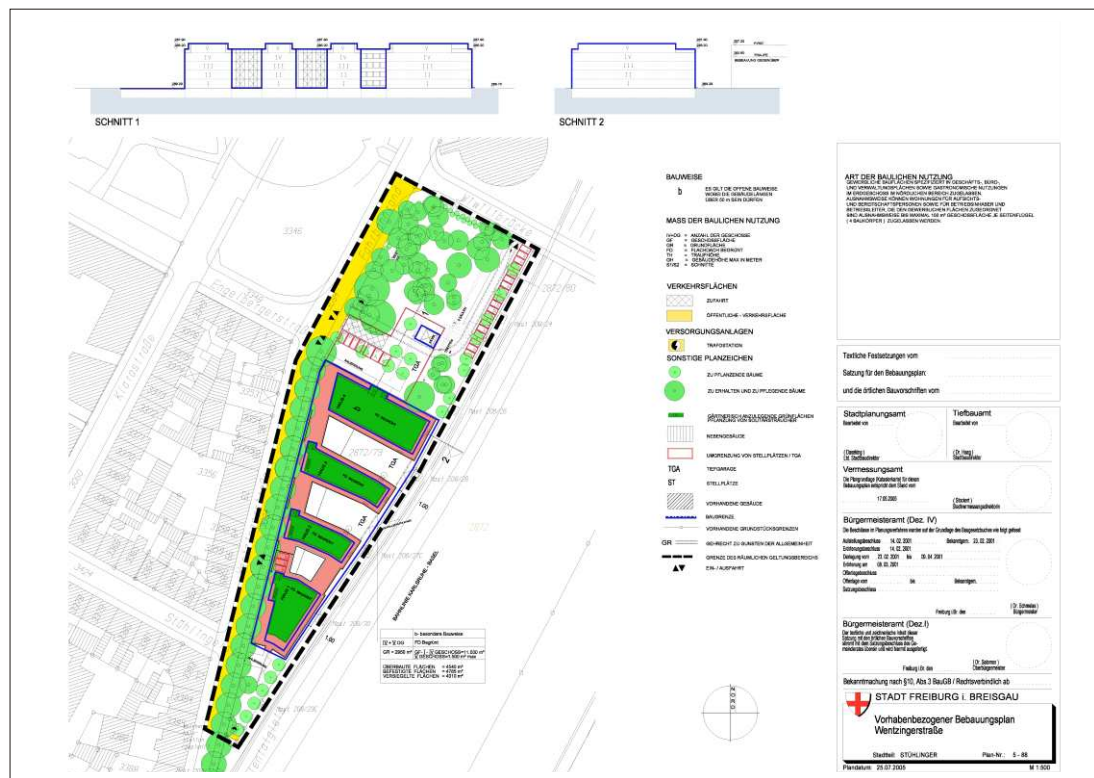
SCHNITT 1

SCHNITT 2

BAUWEISE

b ES GILT DIE OFFENE BAUWEISE WOBEI DIE GEBÄUDELÄNGEN ÜBER 50 m SEIN DÜRFEN

MASS DER BAULICHEN NUTZUNG

VERKEHRSFLÄCHEN

ZUFAHRT

ÖFFENTLICHE - VERKEHRSFLÄCHE

VERSORGUNGSANLAGEN

TRAFOSTATION

SONSTIGE PLANZEICHEN

ZU PFLANZENDE BÄUME

ZU ERHALTEN UND ZU PFLEGENDE BÄUME

NEBENGEBÄUDE

UMGRENZUNG VON STELLPLÄTZEN / TGA

TGA TIEFGARAGE

ST STELLPLÄTZE

VORHANDENE GEBÄUDE

BAUGRENZE

VORHANDENE GRUNDSTÜCKSGRENZEN

GR GEHRECHT ZU GUNSTEN DER ALLGEMEINHEIT

GRENZE DES RÄUMLICHEN GELTUNGSBEREICHS

EIN-/AUSFAHRT

ART DER BAULICHEN NUTZUNG

Textliche Festsetzungen vom

Satzung für den Bebauungsplan

und die örtlichen Bauvorschriften vom

Stadtplanungsamt

Tiefbauamt

Vermessungsamt

17.05.2005

Bürgermeisteramt (Dez. IV)

Bürgermeisteramt (Dez.I)

Bekanntmachung nach §10, Abs 3 BauGB / Rechtsverbindlich ab

STADT FREIBURG i. BREISGAU

Vorhabenbezogener Bebauungsplan Wentzingerstraße

Stadtteil: STÜHLINGER

Plan-Nr.: 5-88

Plandatum: 25.07.2005

M 1:500

TGA

TGA

TGA

2